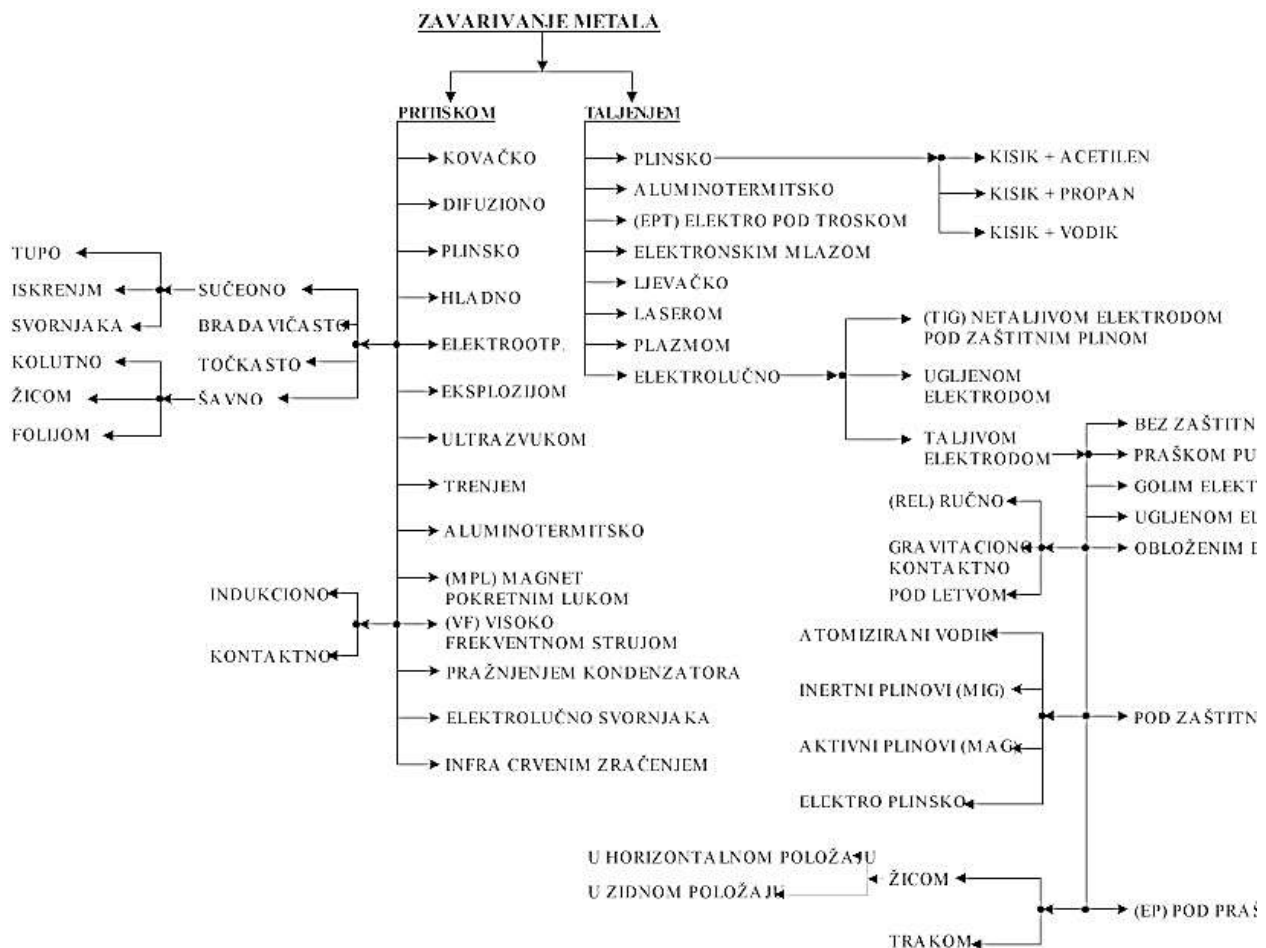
ZAVARIVANJE METALA

PRITISKOM
TALJENJEM

KOVAČKO
DIFUZIONO
PLINSKO
HLADNO
ELEKTROOTP.
EKSPLOZIJOM
ULTRAZVUKOM
TRENJEM
ALUMINOTERMITSKO
(MPL) MAGNET POKRETNIM LUKOM
(VF) VISOKO FREKVENTNOM STRUJOM
PRAŽNJENJEM KONDENZATORA
ELEKTROLUČNO SVORNJAKA
INFRA CRVENIM ZRAČENJEM

TUPO
ISKRENJM
SVORNJAKA
SUČEONO
BRADAVIČASTO
TOČKASTO
ŠAVNO
KOLUTNO
ŽICOM
FOLIJOM

INDUKCIONO
KONTAKTNO

PLINSKO
ALUMINOTERMITSKO
(EPT) ELEKTRO POD TROSKOM
ELEKTRONSKIM MLAZOM
LJEVAČKO
LASEROM
PLAZMOM
ELEKTROLUČNO

KISIK + ACETILEN
KISIK + PROPAN
KISIK + VODIK

(TIG) NETALJIVOM ELEKTRODOM POD ZAŠTITNIM PLINOM
UGLJENOM ELEKTRODOM
TALJIVOM ELEKTRODOM

BEZ ZAŠTITN
PRAŠKOM PU
GOLIM ELEKT
UGLJENOM EL
OBLOŽENIM E

(REL) RUČNO
GRAVITACIONO
KONTAKTNO
POD LETVOM

ATOMIZIRANI VODIK
INERTNI PLINOVI (MIG)
AKTIVNI PLINOVI (MAG)
ELEKTRO PLINSKO

POD ZAŠTITN

U HORIZONTALNOM POLOŽAJU
U ZIDNOM POLOŽAJU
ŽICOM
TRAKOM

(EP) POD PRAŠ